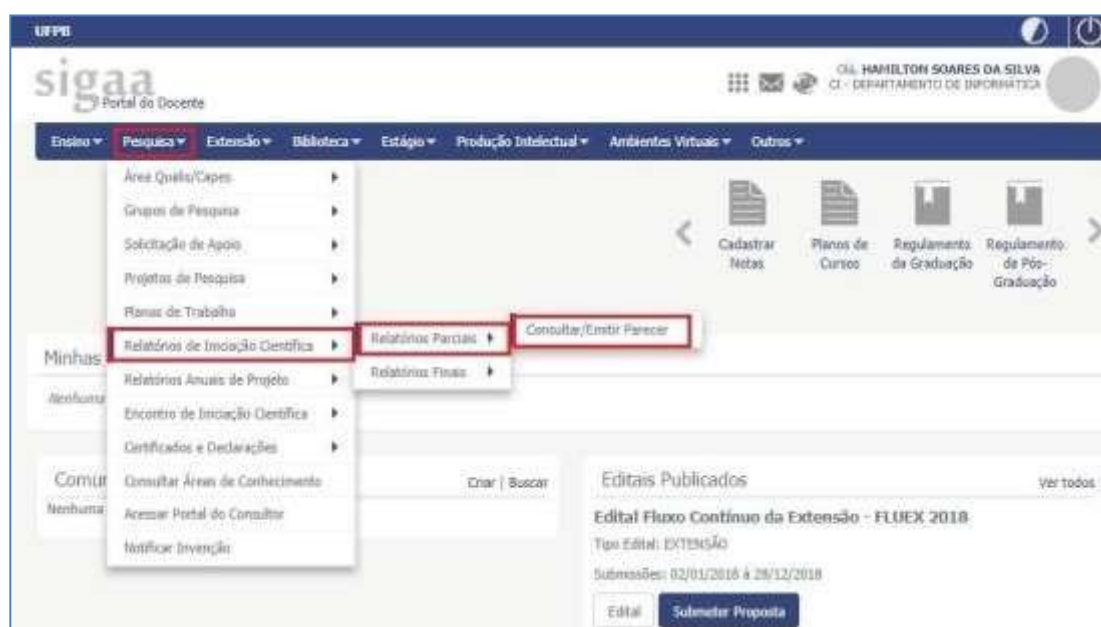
UFPB

sigaa
Portal do Docente

CI/L HAMILTON SOARES DA SILVA
CI - DEPARTAMENTO DE INFORMÁTICA

Ensino ▾ Pesquisa ▾ Extensão ▾ Biblioteca ▾ Estágio ▾ Produção Intelectual ▾ Ambientes Virtuais ▾ Outros ▾

Área Qualis/Capes
Grupos de Pesquisa
Solicitação de Apoio
Projetos de Pesquisa
Planos de Trabalho
Relatórios de Iniciação Científica
Relatórios Anuais de Projeto
Encontro de Iniciação Científica
Certificados e Declarações
Consultar Áreas de Conhecimento
Acessar Portal do Consultor
Notificar Invenção

Relatórios Parciais
Relatórios Finais

Consultar/Emitir Parecer

Cadastrar Notas
Planos de Cursos
Regulamento da Graduação
Regulamento de Pós-Graduação

Minhas
Nenhuma

Comu
Nenhuma

Criar | Buscar

Editais Publicados
Ver todos

Edital Fluxo Contínuo da Extensão - FLUEX 2018
Tipo Edital: EXTENSÃO
Submissões: 02/01/2018 à 28/12/2018

Edital
Submeter Proposta